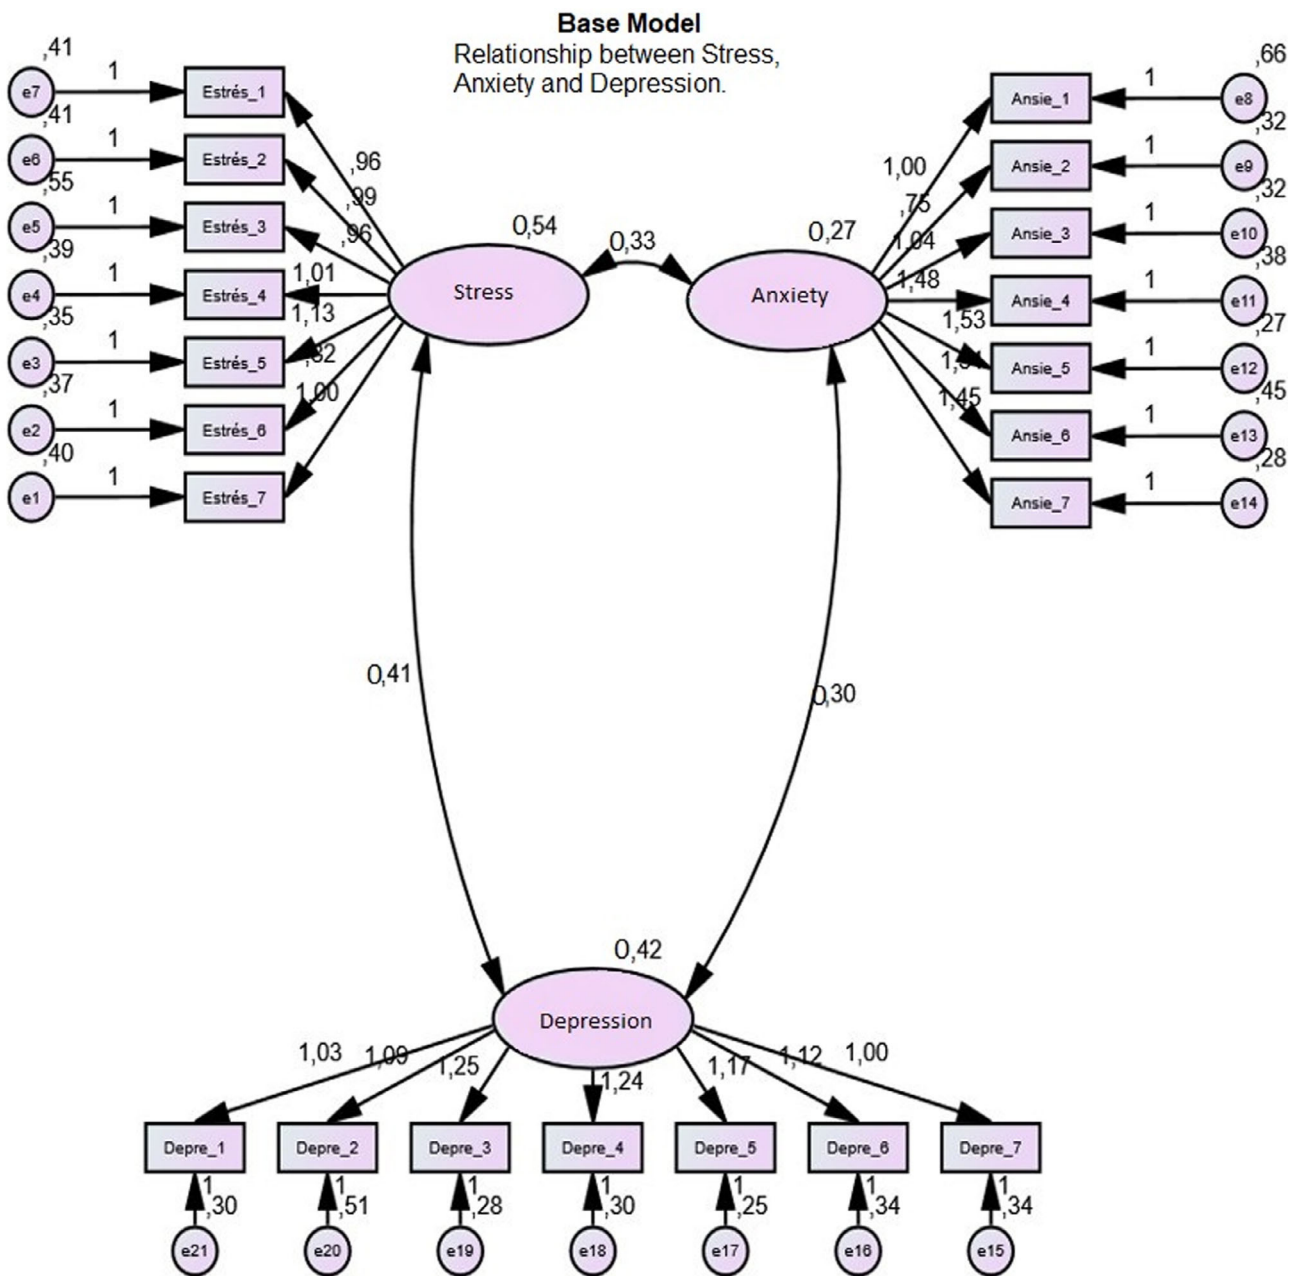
Base Model
Relationship between Stress, Anxiety and Depression.

,41
e7
1
Estrés_1
,41
e6
1
Estrés_2
,55
e5
1
Estrés_3
,39
e4
1
Estrés_4
,35
e3
1
Estrés_5
,37
e2
1
Estrés_6
,40
e1
1
Estrés_7

,96
,99
,96
1,01
1,13
,82
1,00

0,54
Stress
0,33
0,27
Anxiety

1,00
,75
1,04
1,48
1,53
1,67
1,45

Ansie_1
1
e8
,66
Ansie_2
1
e9
,32
Ansie_3
1
e10
,32
Ansie_4
1
e11
,38
Ansie_5
1
e12
,27
Ansie_6
1
e13
,45
Ansie_7
1
e14
,28

0,41
0,30

0,42
Depression

1,03
1,09
1,25
1,24
1,17
1,12
1,00

Depre_1
Depre_2
Depre_3
Depre_4
Depre_5
Depre_6
Depre_7

1
,30
1
,51
1
,28
1
,30
1
,25
1
,34
1
,34

e21
e20
e19
e18
e17
e16
e15